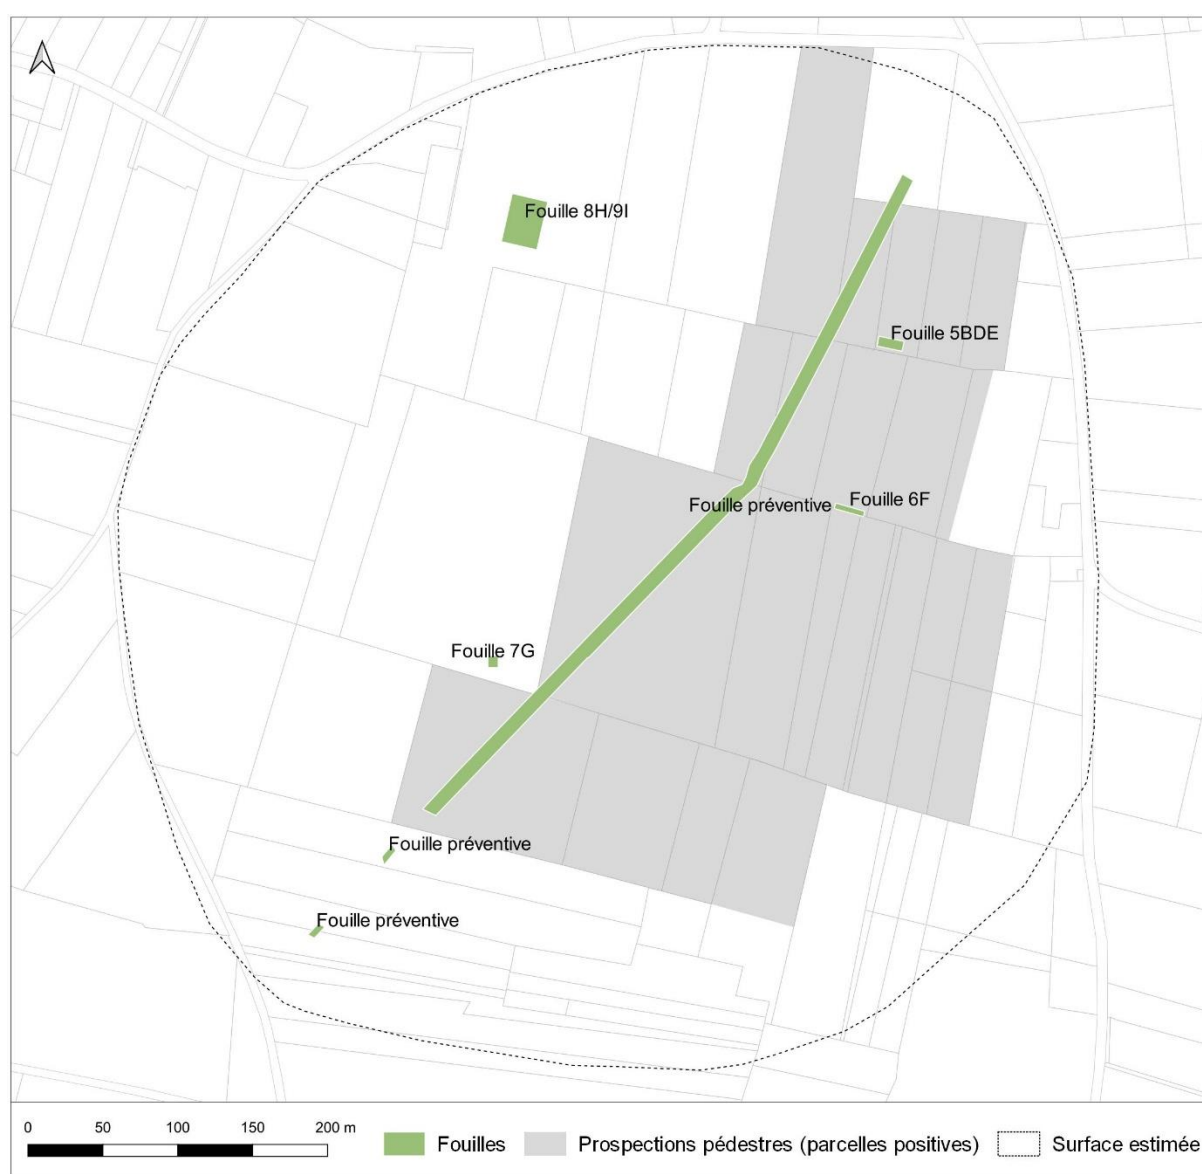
Fouille 8H/9I

Fouille 5BDE

Fouille préventive

Fouille 6F

Fouille 7G

Fouille préventive

Fouille préventive

0 50 100 150 200 m

Fouilles

Prospections pédestres (parcelles positives)

Surface estimée